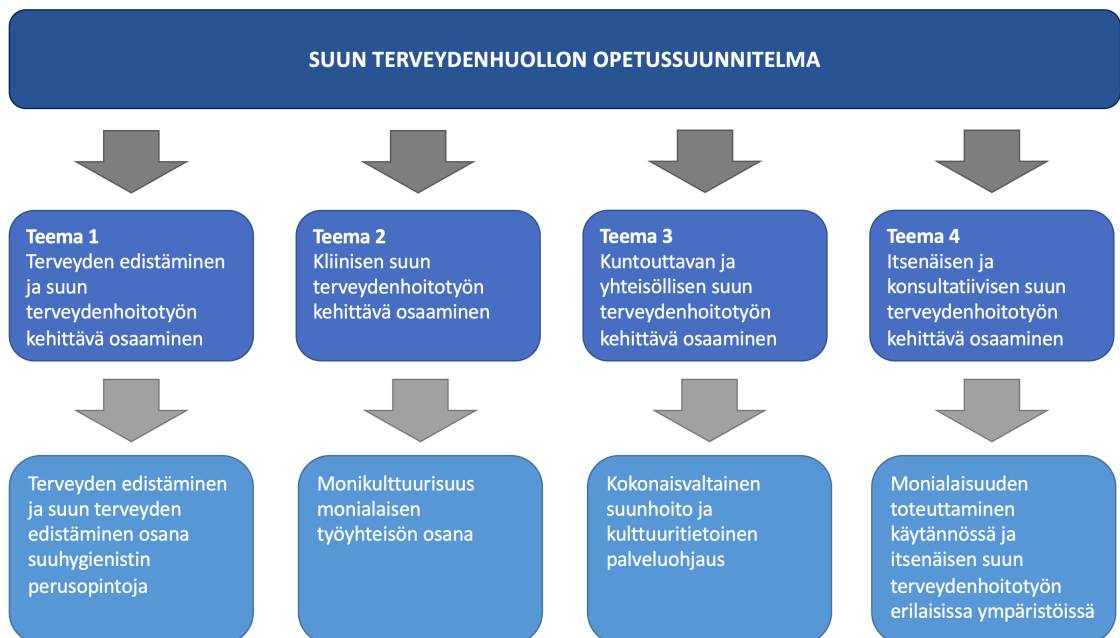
SUUN TERVEYDENHUOLLON OPETUSSUUNNITELMA

**Teema 1**
Terveyden edistäminen ja suun terveydenhoitotyön kehittävä osaaminen

**Teema 2**
Kliinisen suun terveydenhoitotyön kehittävä osaaminen

**Teema 3**
Kuntouttavan ja yhteisöllisen suun terveydenhoitotyön kehittävä osaaminen

**Teema 4**
Itsenäisen ja konsultatiivisen suun terveydenhoitotyön kehittävä osaaminen

Terveyden edistäminen ja suun terveyden edistäminen osana suuhygienistin perusopintoja

Monikulttuurisuus monialaisen työyhteisön osana

Kokonaisvaltainen suunhoito ja kulttuuritietoinen palveluohjaus

Monialaisuuden toteuttaminen käytännössä ja itsenäisen suun terveydenhoitotyön erilaisissa ympäristöissä